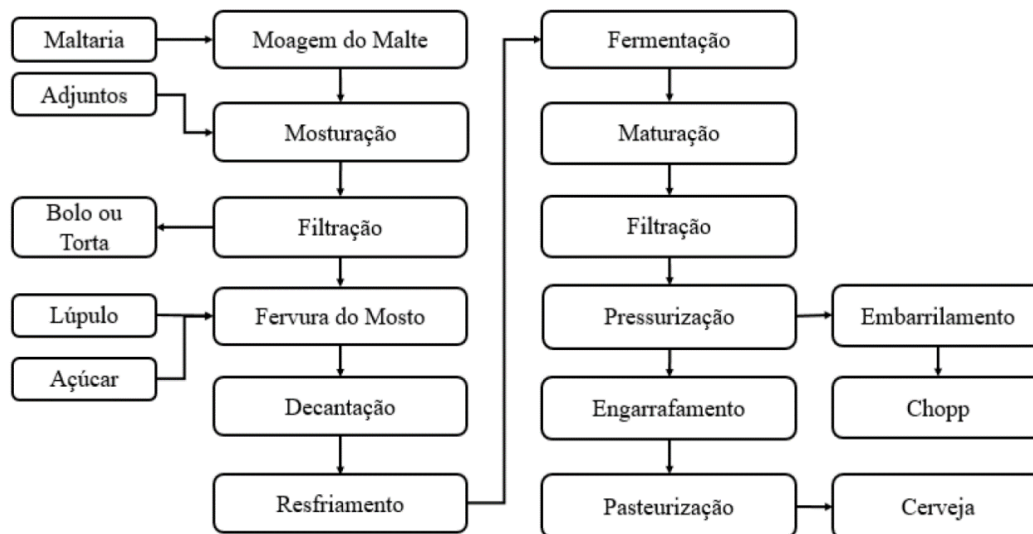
Maltaria
Moagem do Malte
Adjuntos
Mosturação
Bolo ou Torta
Filtração
Lúpulo
Fervura do Mosto
Açúcar
Decantação
Resfriamento
Fermentação
Maturação
Filtração
Pressurização
Embarrilamento
Engarrafamento
Chopp
Pasteurização
Cerveja